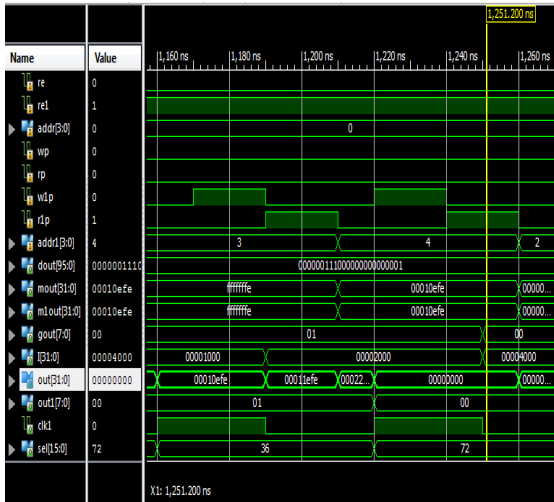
1,251.200 ns

Name
Value
1,160 ns
1,180 ns
1,200 ns
1,220 ns
1,240 ns
1,260 ns

re 0
re1 1
addr[3:0] 0 0
wp 0
rp 0
w1p 0
r1p 1
addr1[3:0] 4 3 4 2
dout[95:0] 0000001110 000000111000000000000001
mout[31:0] 00010efe fffffffe 00010efe 00000...
m1out[31:0] 00010efe fffffffe 00010efe 00000...
gout[7:0] 00 01 00
l[31:0] 00004000 00001000 00002000 00004000
out[31:0] 00000000 00010efe 00011efe 00022... 00000000 00000...
out1[7:0] 00 01 00
clk1 0
sel[15:0] 72 36 72

X1: 1,251.200 ns